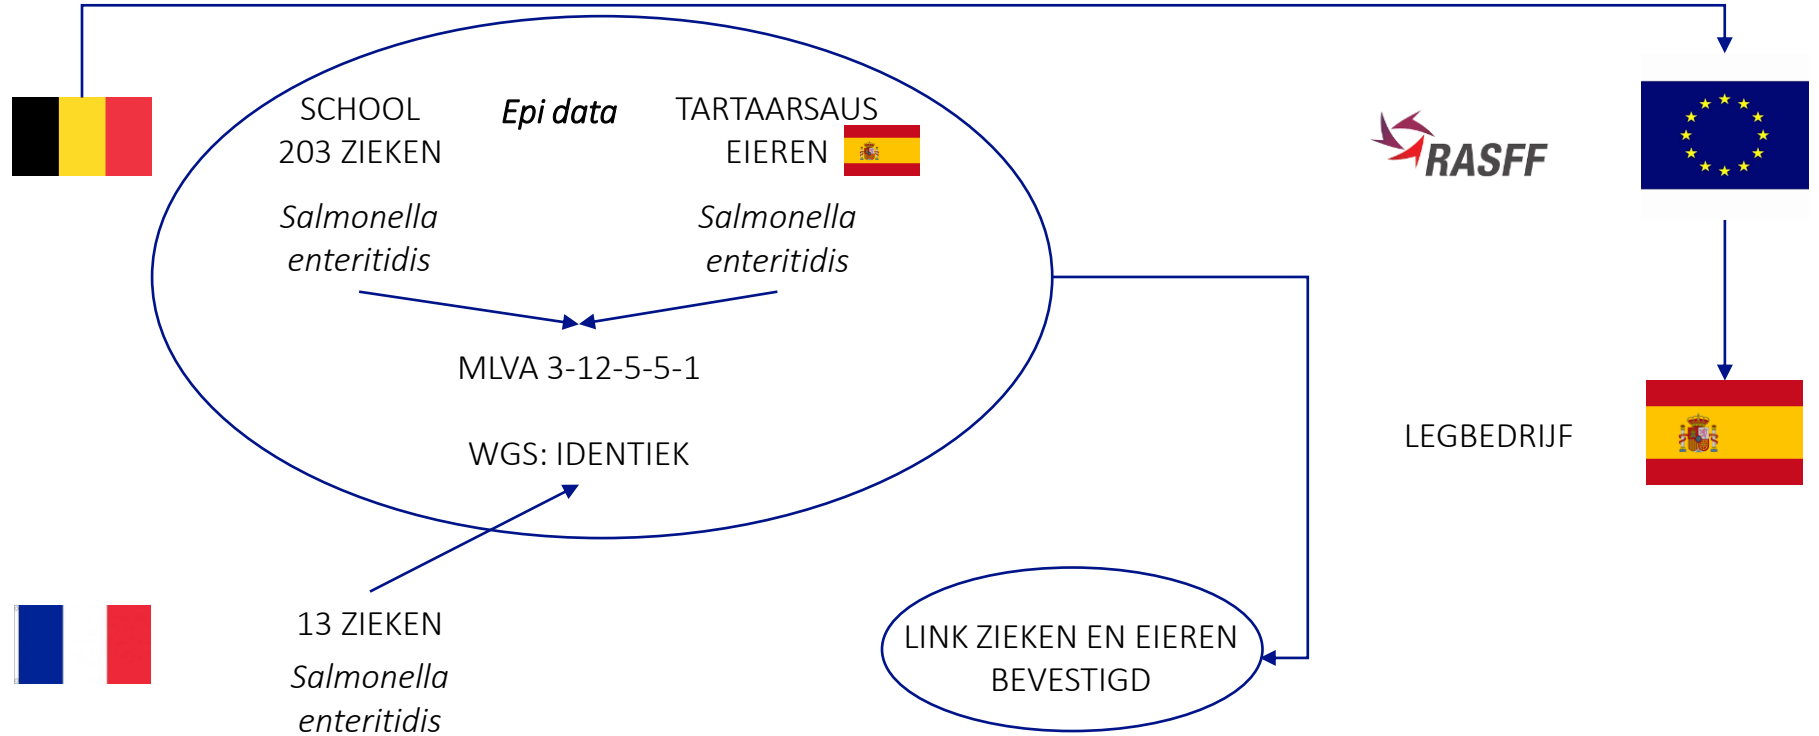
SCHOOL
203 ZIEKEN

*Epi data*

TARTAARSAUS
EIEREN

*Salmonella enteritidis*

*Salmonella enteritidis*

MLVA 3-12-5-5-1

WGS: IDENTIEK

RASFF

LEGBEDRIJF

13 ZIEKEN

*Salmonella enteritidis*

LINK ZIEKEN EN EIEREN BEVESTIGD